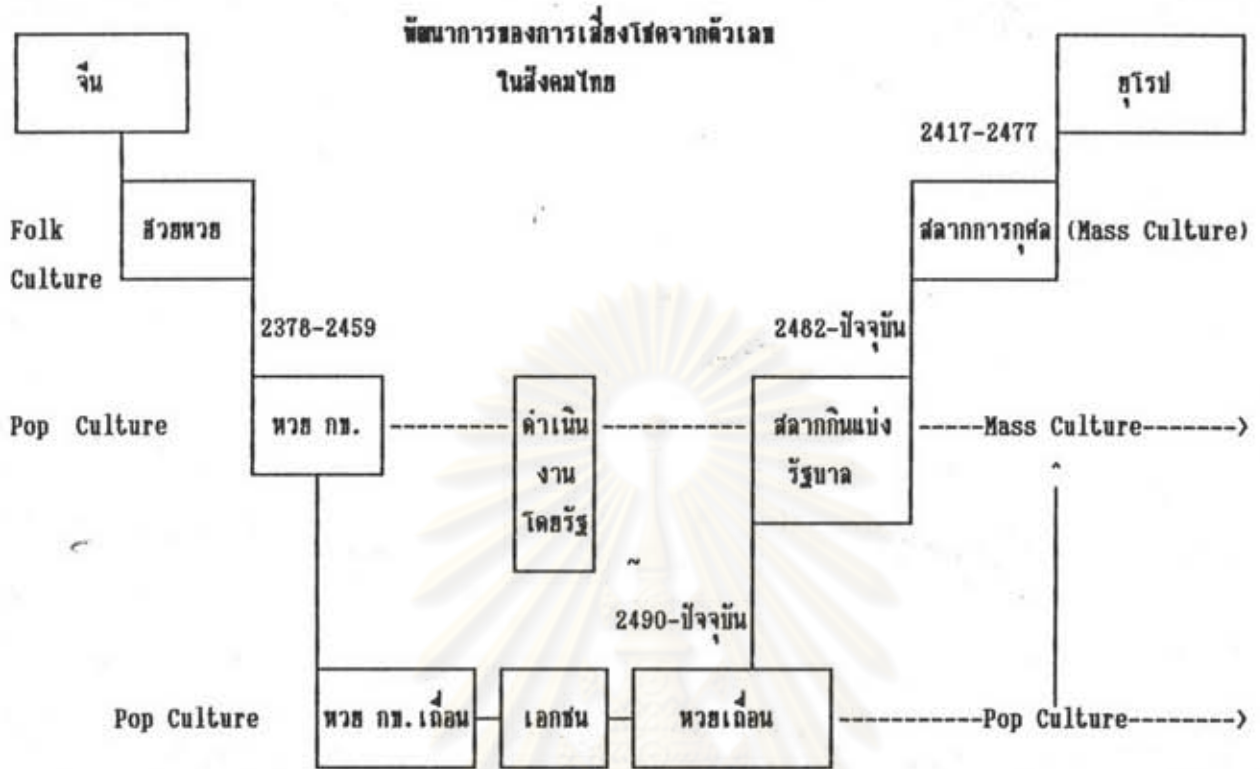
พัฒนาการของการเสี่ยงโชคจากตัวเลข
ในสังคมไทย

จีน

ยุโรป

2417-2477

Folk Culture

ส่วยหวย

สลากการกุศล (Mass Culture)

2378-2459

2482-ปัจจุบัน

Pop Culture

หวย กข.

ดำเนินงานโดยรัฐ

สลากกินแบ่งรัฐบาล

-----Mass Culture------->

2490-ปัจจุบัน

Pop Culture

หวย กข.เถื่อน

เอกชน

หวยเถื่อน

-----------Pop Culture-------->